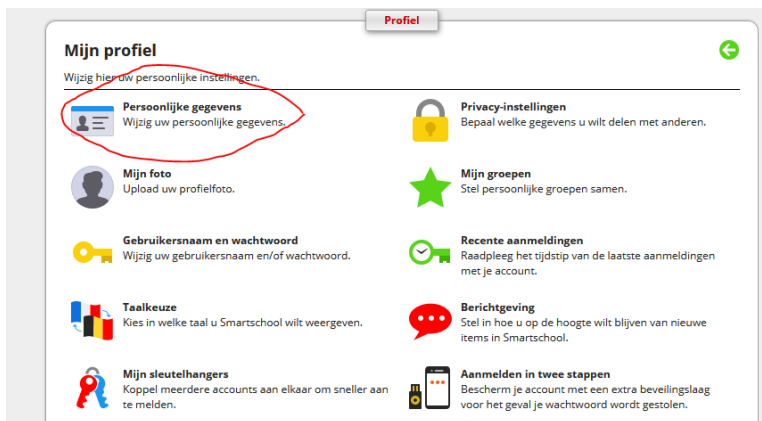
Profiel

Mijn profiel

Wijzig hier uw persoonlijke instellingen.

Persoonlijke gegevens
Wijzig uw persoonlijke gegevens.

Privacy-instellingen
Bepaal welke gegevens u wilt delen met anderen.

Mijn foto
Upload uw profielfoto.

Mijn groepen
Stel persoonlijke groepen samen.

Gebruikersnaam en wachtwoord
Wijzig uw gebruikersnaam en/of wachtwoord.

Recente aanmeldingen
Raadpleeg het tijdstip van de laatste aanmeldingen met je account.

Taalkeuze
Kies in welke taal u Smartschool wilt weergeven.

Berichtgeving
Stel in hoe u op de hoogte wilt blijven van nieuwe items in Smartschool.

Mijn sleutelhangers
Koppel meerdere accounts aan elkaar om sneller aan te melden.

Aanmelden in twee stappen
Bescherm je account met een extra beveiligingslaag voor het geval je wachtwoord wordt gestolen.